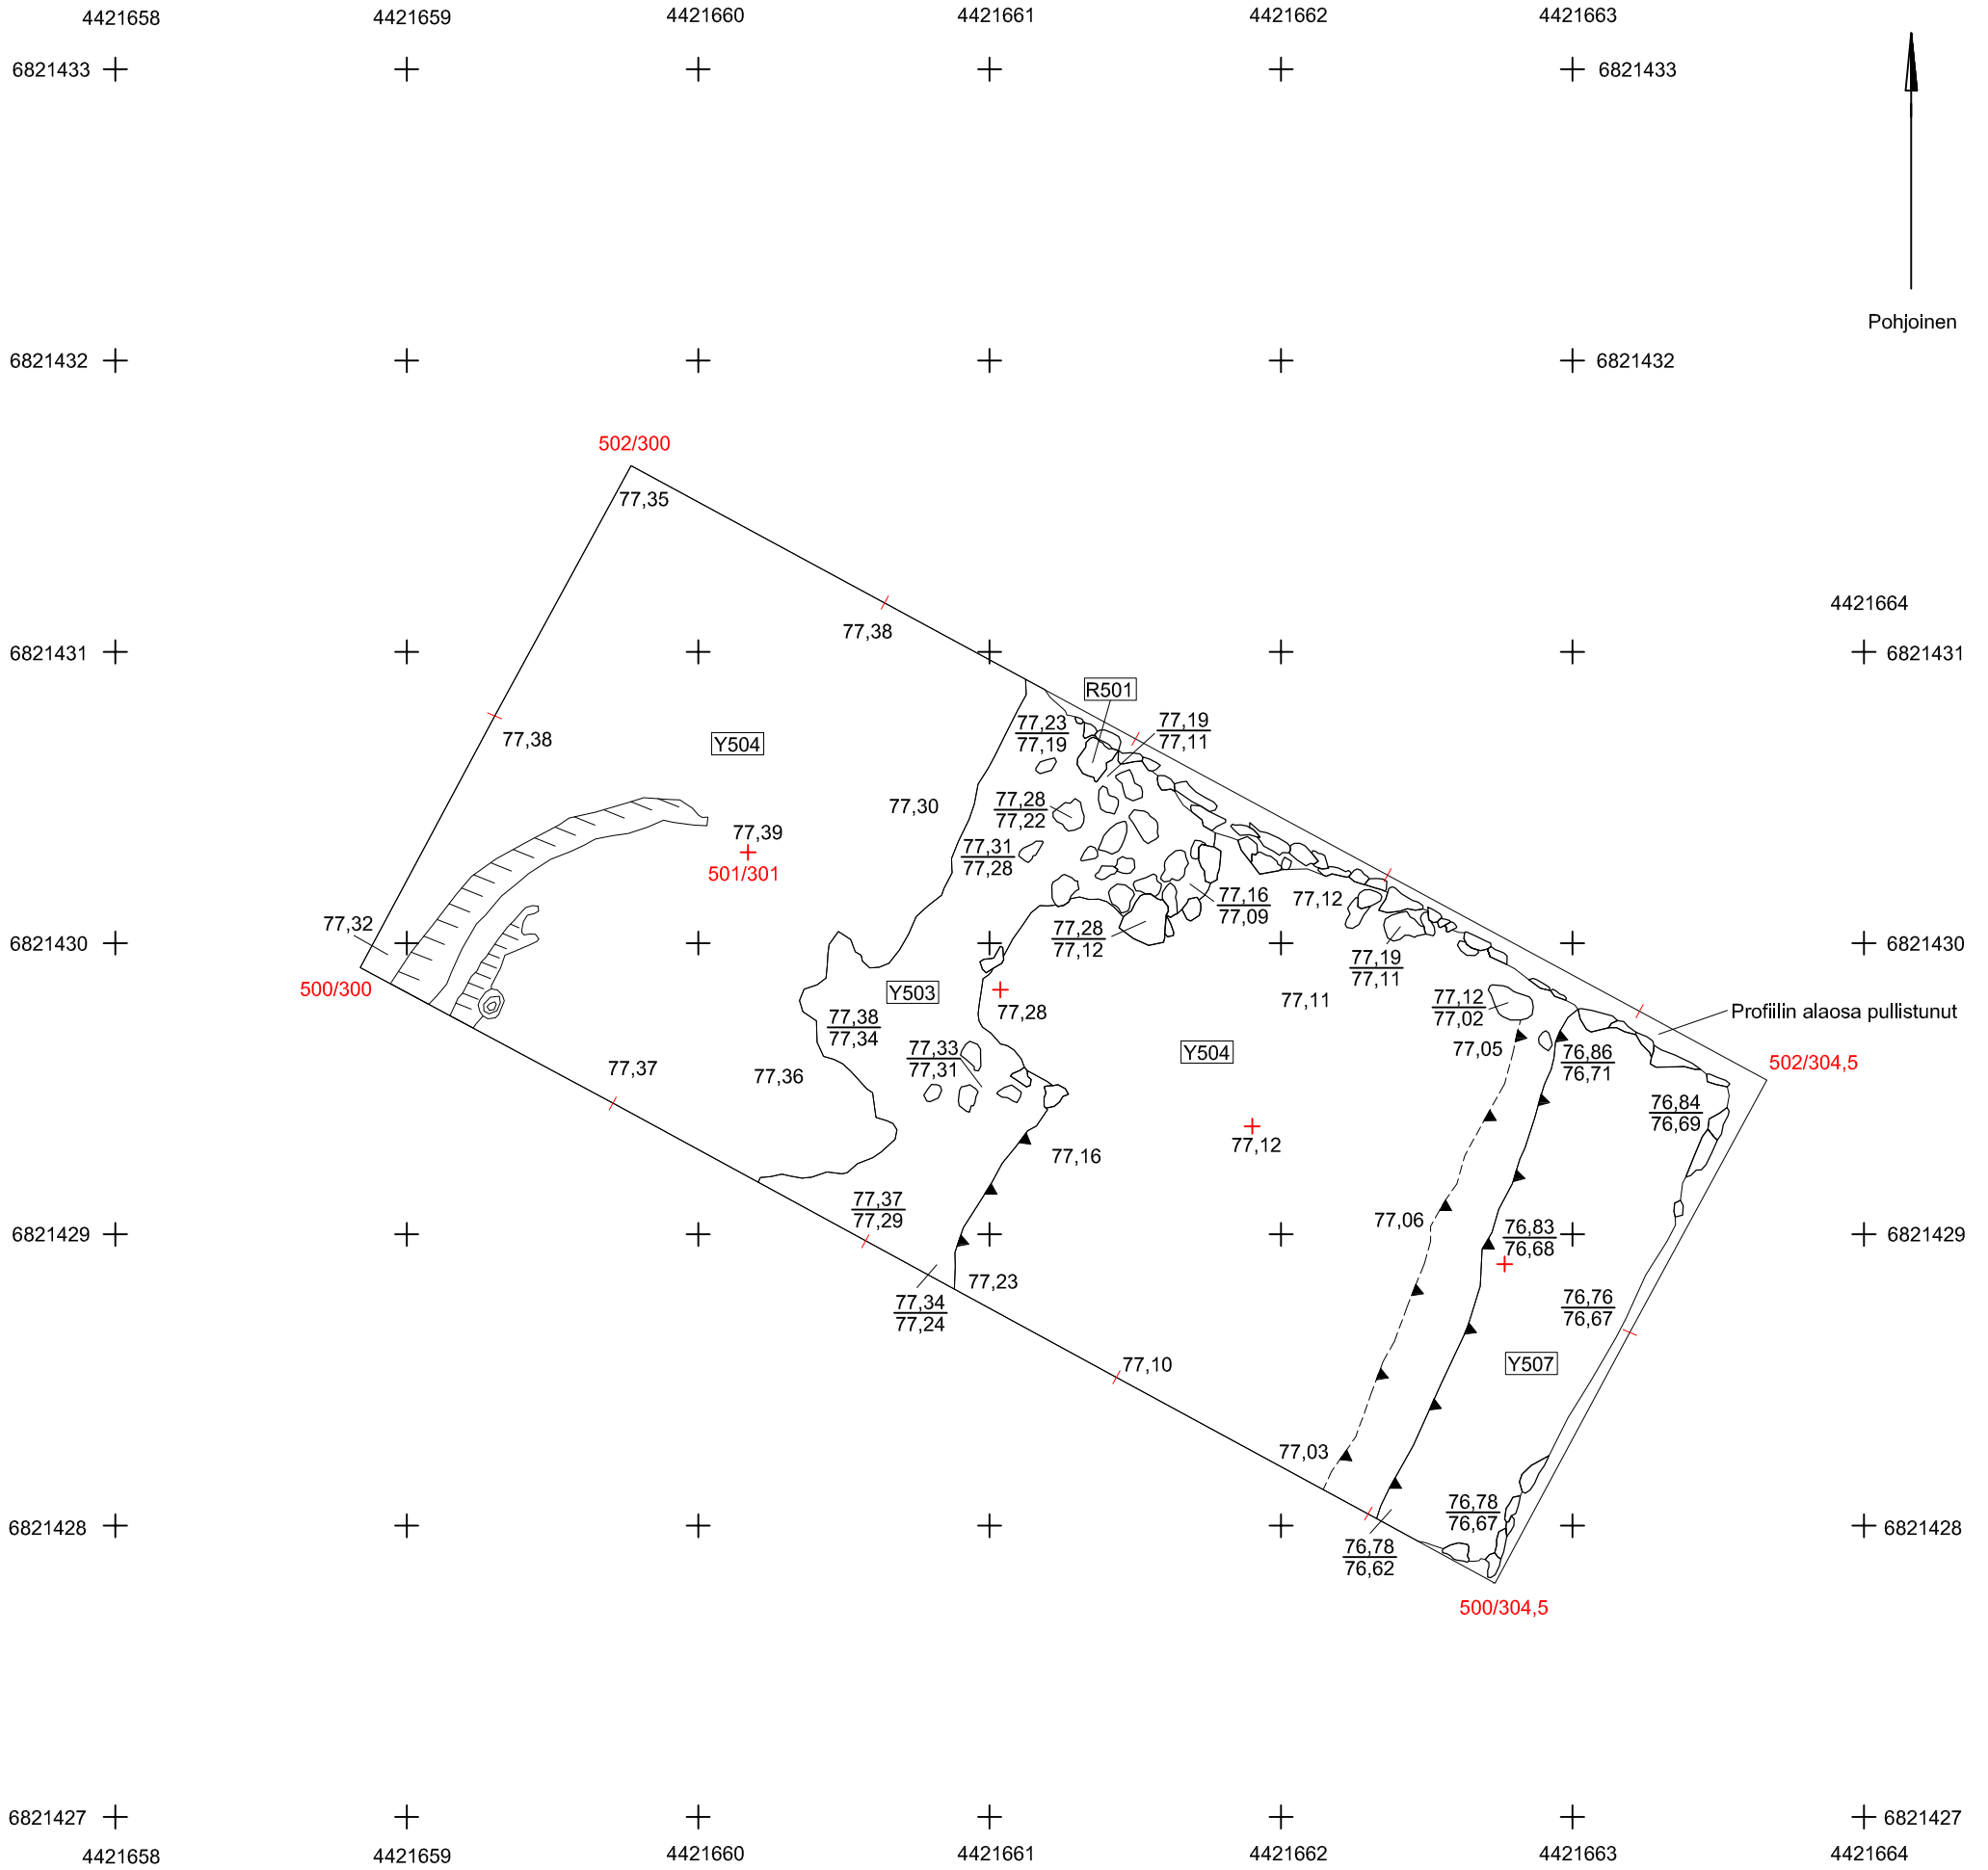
4421658 4421659 4421660 4421661 4421662 4421663

6821433 6821433

Pohjoinen

6821432 6821432

502/300

77,35

4421664

77,38

6821431 6821431

R501

77,38

Y504

$\frac{77,23}{77,19}$ $\frac{77,19}{77,11}$

77,30

$\frac{77,28}{77,22}$

77,39

$\frac{77,31}{77,28}$

501/301

$\frac{77,16}{77,09}$ 77,12

77,32

$\frac{77,28}{77,12}$

6821430 6821430

$\frac{77,19}{77,11}$

500/300

Y503

77,28

77,11

$\frac{77,12}{77,02}$

Profiilin alaosa pullistunut

$\frac{77,38}{77,34}$

$\frac{77,33}{77,31}$

Y504

77,05

$\frac{76,86}{76,71}$

502/304,5

77,37 77,36

$\frac{76,84}{76,69}$

77,16

77,12

$\frac{77,37}{77,29}$

77,06

$\frac{76,83}{76,68}$

6821429 6821429

77,23

$\frac{77,34}{77,24}$

$\frac{76,76}{76,67}$

77,10

Y507

77,03

$\frac{76,78}{76,67}$

6821428 6821428

$\frac{76,78}{76,62}$

500/304,5

6821427 6821427

4421658 4421659 4421660 4421661 4421662 4421663 4421664